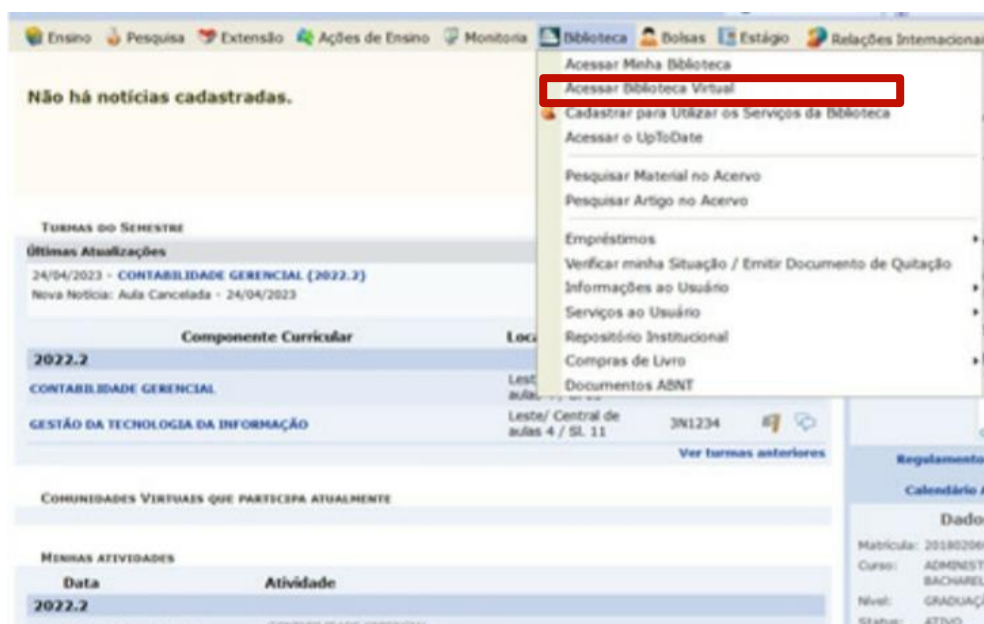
Ensino Pesquisa Extensão Ações de Ensino Monitoria Biblioteca Bolsas Estágio Relações Internacionai

Não há notícias cadastradas.

Acessar Minha Biblioteca
Acessar Biblioteca Virtual
Cadastrar para Utilizar os Serviços da Biblioteca
Acessar o UpToDate
Pesquisar Material no Acervo
Pesquisar Artigo no Acervo
Empréstimos
Verificar minha Situação / Emitir Documento de Quitação
Informações ao Usuário
Serviços ao Usuário
Repositório Institucional
Compras de Livro
Documentos ABNT

TURMAS DO SEMESTRE
Últimas Atualizações
24/04/2023 - CONTABILIDADE GERENCIAL (2022.2)
Nova Notícia: Aula Cancelada - 24/04/2023

| Componente Curricular | Loca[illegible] | | |
|---|---|---|---|
| 2022.2 | | | |
| CONTABILIDADE GERENCIAL | Lest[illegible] aulas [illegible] | | |
| GESTÃO DA TECNOLOGIA DA INFORMAÇÃO | Leste/ Central de aulas 4 / Sl. 11 | 3N1234 | |

Ver turmas anteriores

COMUNIDADES VIRTUAIS QUE PARTICIPA ATUALMENTE

MINHAS ATIVIDADES
| Data | Atividade |
|---|---|
| 2022.2 | |

Regulamento
Calendário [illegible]
Dado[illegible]
Matrícula: 201802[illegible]
Curso: ADMINIST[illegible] BACHAREL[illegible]
Nível: GRADUAÇ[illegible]
Status: ATIVO